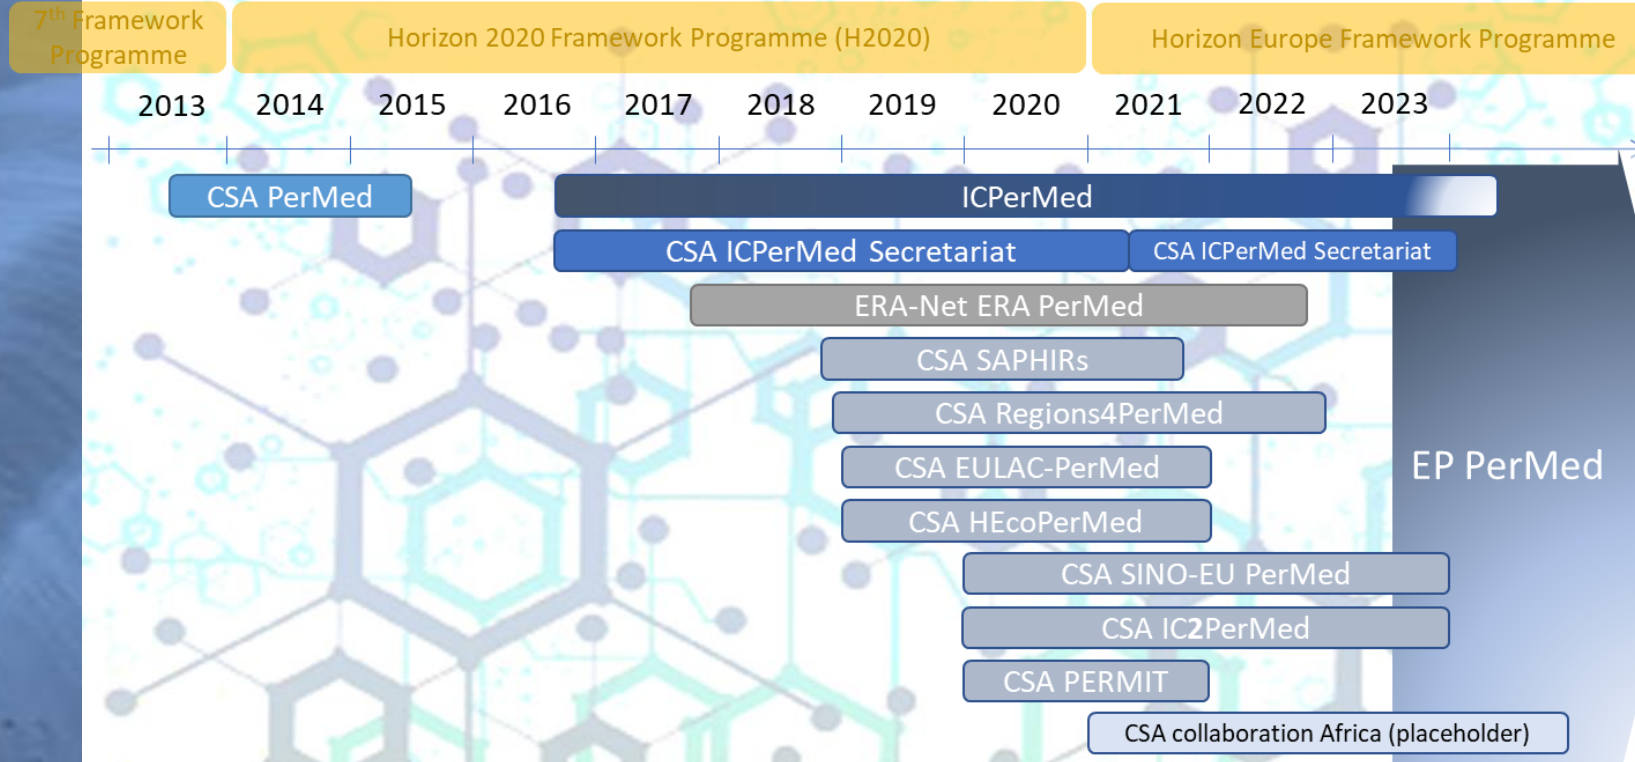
7$^{th}$ Framework Programme

Horizon 2020 Framework Programme (H2020)

Horizon Europe Framework Programme

2013 2014 2015 2016 2017 2018 2019 2020 2021 2022 2023

CSA PerMed

ICPerMed

CSA ICPerMed Secretariat

CSA ICPerMed Secretariat

ERA-Net ERA PerMed

CSA SAPHIRs

CSA Regions4PerMed

CSA EULAC-PerMed

CSA HEcoPerMed

CSA SINO-EU PerMed

CSA IC2PerMed

CSA PERMIT

CSA collaboration Africa (placeholder)

EP PerMed